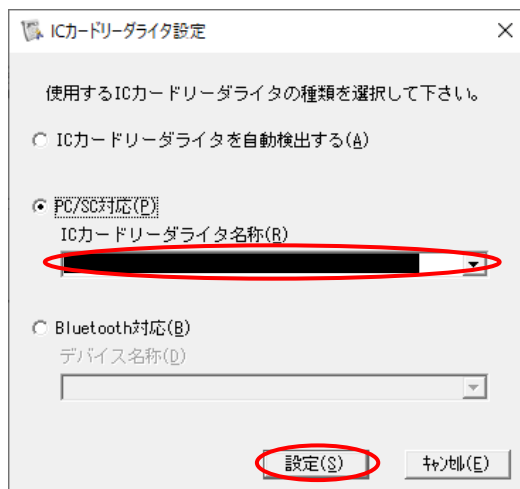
ICカードリーダライタ設定

使用するICカードリーダライタの種類を選択して下さい。

ICカードリーダライタを自動検出する(A)

PC/SC対応(P)

ICカードリーダライタ名称(R)

Bluetooth対応(B)

デバイス名称(D)

設定(S)

ｷｬﾝｾﾙ(E)